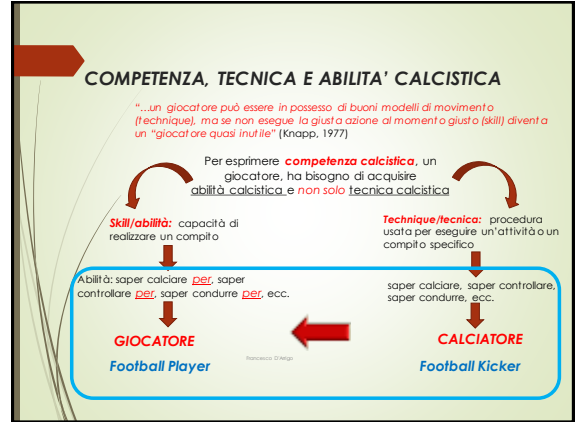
COMPETENZA, TECNICA E ABILITA' CALCISTICA

"...un giocatore può essere in possesso di buoni modelli di movimento (technique), ma se non esegue la giusta azione al momento giusto (skill) diventa un "giocatore quasi inutile" (Knapp, 1977)

Per esprimere competenza calcistica, un giocatore, ha bisogno di acquisire abilità calcistica e non solo tecnica calcistica

Skill/abilità: capacità di realizzare un compito

Technique/tecnica: procedura usata per eseguire un'attività o un compito specifico

Abilità: saper calciare per, saper controllare per, saper condurre per, ecc.

saper calciare, saper controllare, saper condurre, ecc.

GIOCATORE

Football Player

Francesco D'Arrigo

CALCIATORE

Football Kicker